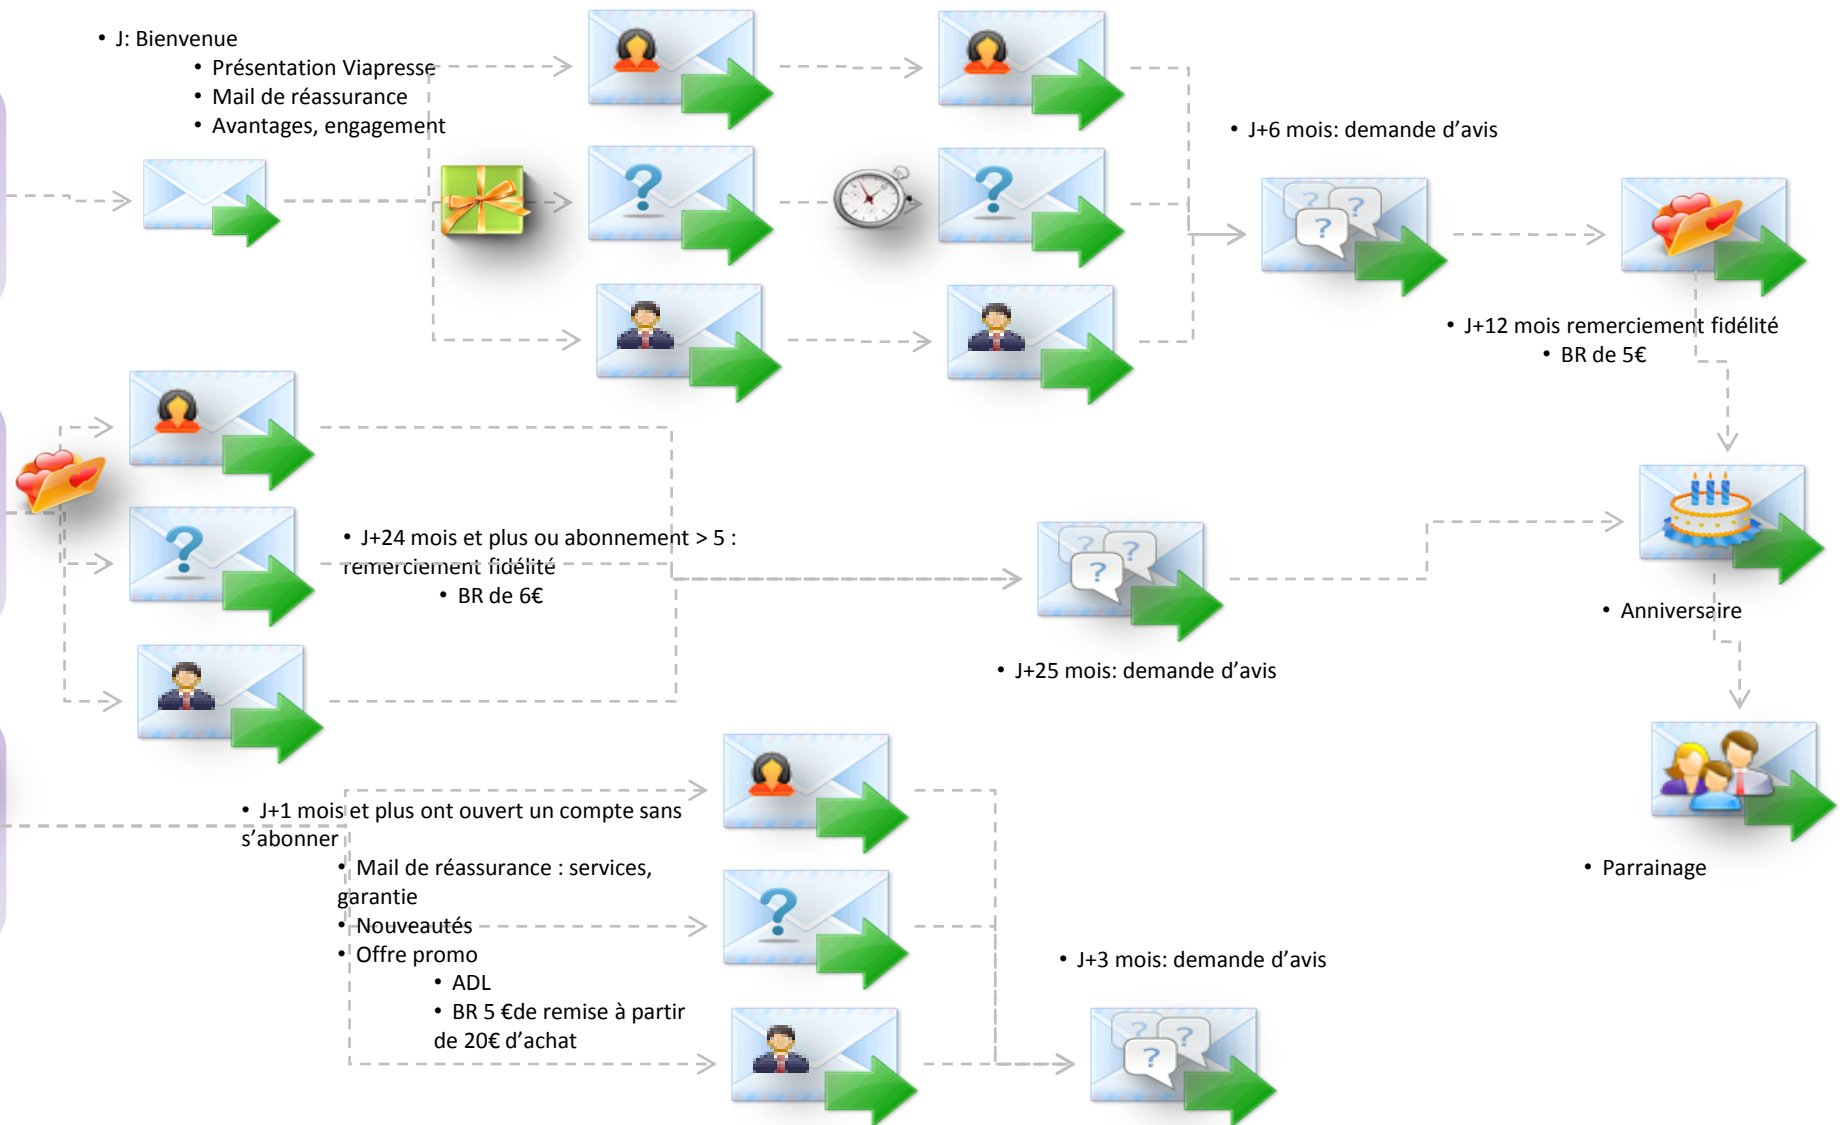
• J: Bienvenue
• Présentation Viapresse
• Mail de réassurance
• Avantages, engagement

• J+6 mois: demande d'avis

• J+12 mois remerciement fidélité
• BR de 5€

• J+24 mois et plus ou abonnement > 5 : remerciement fidélité
• BR de 6€

• J+25 mois: demande d'avis

• Anniversaire

• Parrainage

• J+1 mois et plus ont ouvert un compte sans s'abonner
• Mail de réassurance : services, garantie
• Nouveautés
• Offre promo
• ADL
• BR 5 €de remise à partir de 20€ d'achat

• J+3 mois: demande d'avis